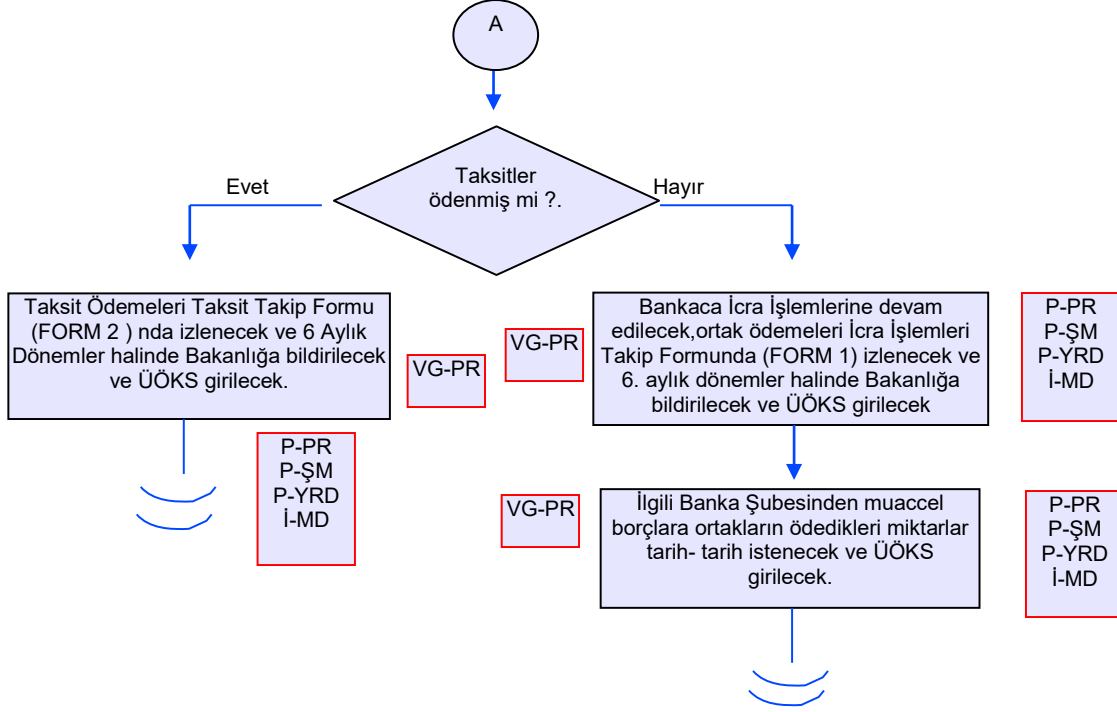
A

Taksitler ödenmiş mi ?.

Evet

Hayır

Taksit Ödemeleri Taksit Takip Formu (FORM 2 ) nda izlenecek ve 6 Aylık Dönemler halinde Bakanlığa bildirilecek ve ÜÖKS girilecek.

VG-PR

P-PR
P-ŞM
P-YRD
İ-MD

VG-PR

Bankaca İcra İşlemlerine devam edilecek,ortak ödemeleri İcra İşlemleri Takip Formunda (FORM 1) izlenecek ve 6. aylık dönemler halinde Bakanlığa bildirilecek ve ÜÖKS girilecek

P-PR
P-ŞM
P-YRD
İ-MD

VG-PR

İlgili Banka Şubesinden muaccel borçlara ortakların ödedikleri miktarlar tarih- tarih istenecek ve ÜÖKS girilecek.

P-PR
P-ŞM
P-YRD
İ-MD